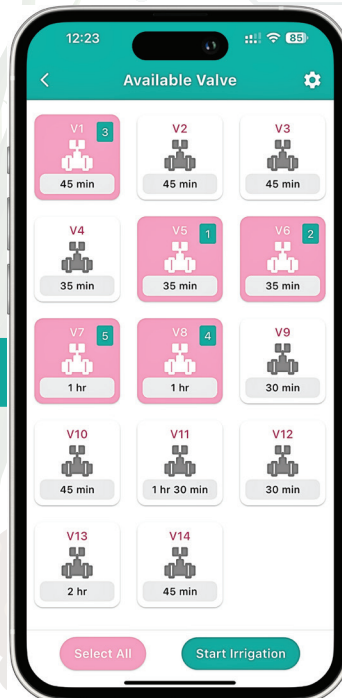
12:23

85

<

Available Valve

V1
3
45 min

V2
45 min

V3
45 min

V4
35 min

V5
1
35 min

V6
2
35 min

V7
5
1 hr

V8
4
1 hr

V9
30 min

V10
45 min

V11
1 hr 30 min

V12
30 min

V13
2 hr

V14
45 min

Select All

Start Irrigation